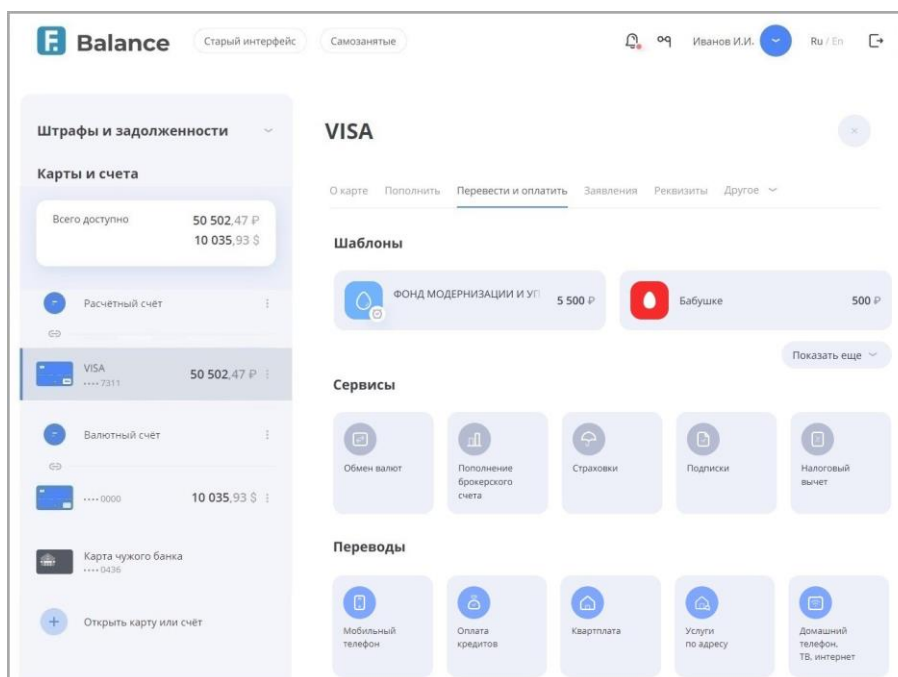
Balance Старый интерфейс Самозанятые

Иванов И.И. Ru / En

Штрафы и задолженности

Карты и счета

Всего доступно 50 502,47 ₽ 10 035,93 $

Расчётный счёт

VISA ···· 7311 50 502,47 ₽

Валютный счёт

···· 0000 10 035,93 $

Карта чужого банка ···· 0436

Открыть карту или счёт

VISA

О карте Пополнить Перевести и оплатить Заявления Реквизиты Другое

Шаблоны

ФОНД МОДЕРНИЗАЦИИ И УП 5 500 ₽

Бабушке 500 ₽

Показать еще

Сервисы

Обмен валют

Пополнение брокерского счета

Страховки

Подписки

Налоговый вычет

Переводы

Мобильный телефон

Оплата кредитов

Квартплата

Услуги по адресу

Домашний телефон, ТВ, интернет